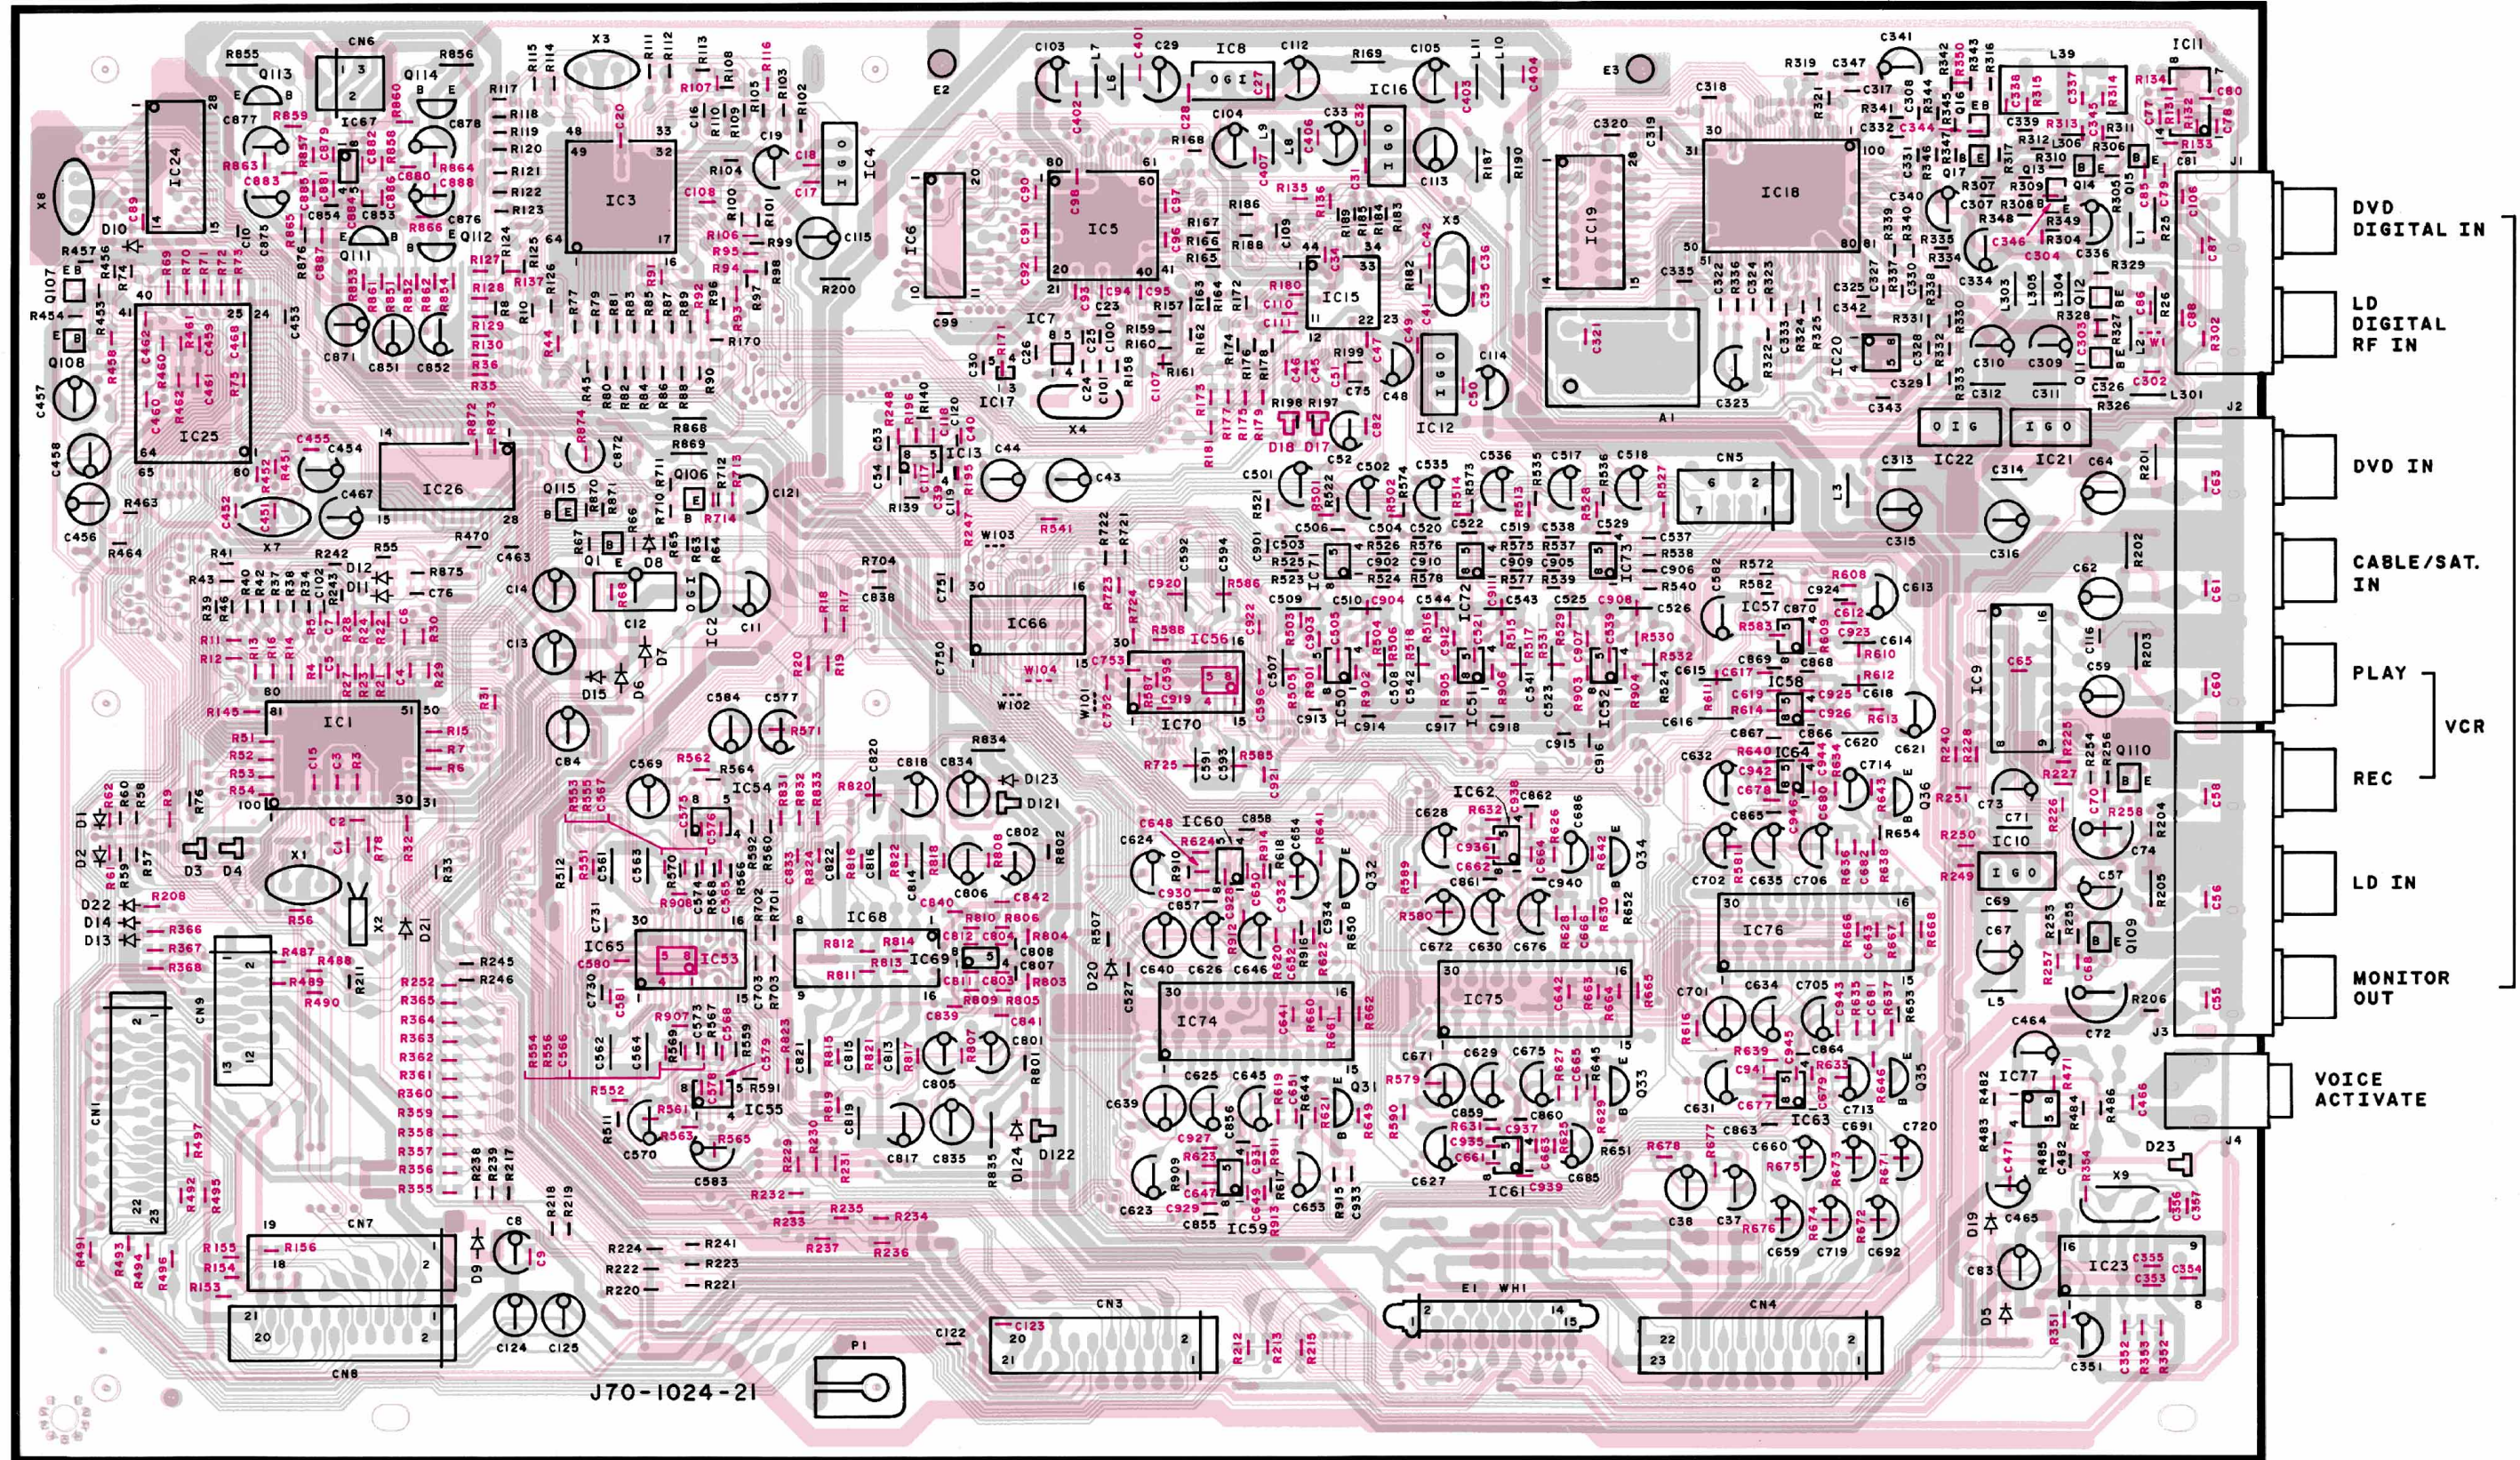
DVD DIGITAL IN

LD DIGITAL RF IN

DVD IN

CABLE/SAT. IN

PLAY

VCR

REC

LD IN

MONITOR OUT

VOICE ACTIVATE

J70-1024-21

IC1
IC3
IC5
IC8
IC18
IC19
IC24
IC25
IC26
IC66
IC68
IC74
IC75
IC76
IC23
CN1
CN3
CN4
CN5
CN6
CN7
CN8
CN9
J1
J2
J3
J4
X1
X2
X3
X4
X5
X7
X8
X9
P1
E1
E2
E3
WH1